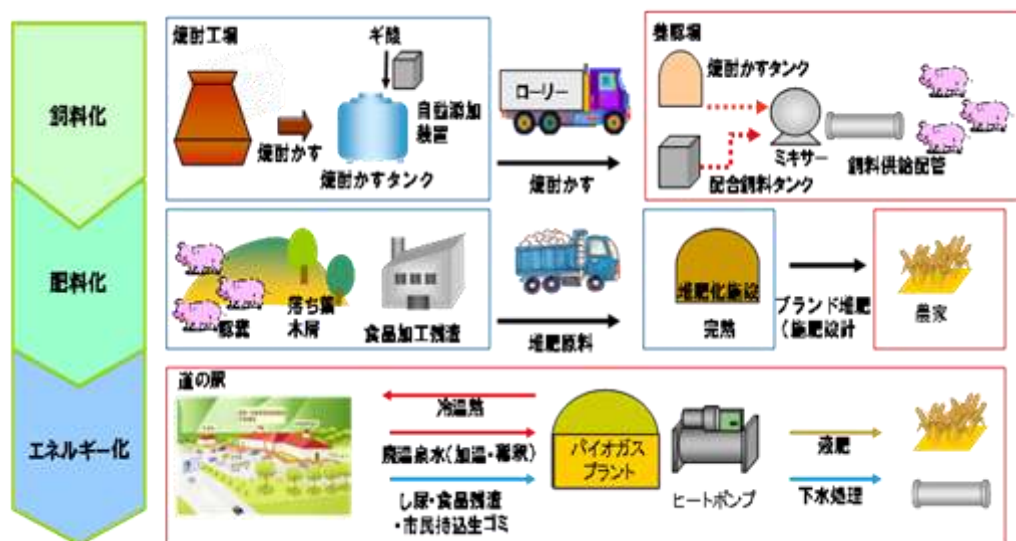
飼料化

焼酎工場

ギ酸

焼酎かす

自動添加装置

焼酎かすタンク

ローリー

焼酎かす

養豚場

焼酎かすタンク

ミキサー

配合飼料タンク

飼料供給配管

肥料化

落ち葉

木屑

畜糞

食品加工残渣

堆肥原料

堆肥化施設

完熟

ブランド堆肥
（施肥設計）

農家

エネルギー化

道の駅

冷温熱

廃温泉水（加温・蓄熱）

し尿・食品残渣
・市民持込生ゴミ

バイオガス
プラント

ヒートポンプ

液肥

下水処理